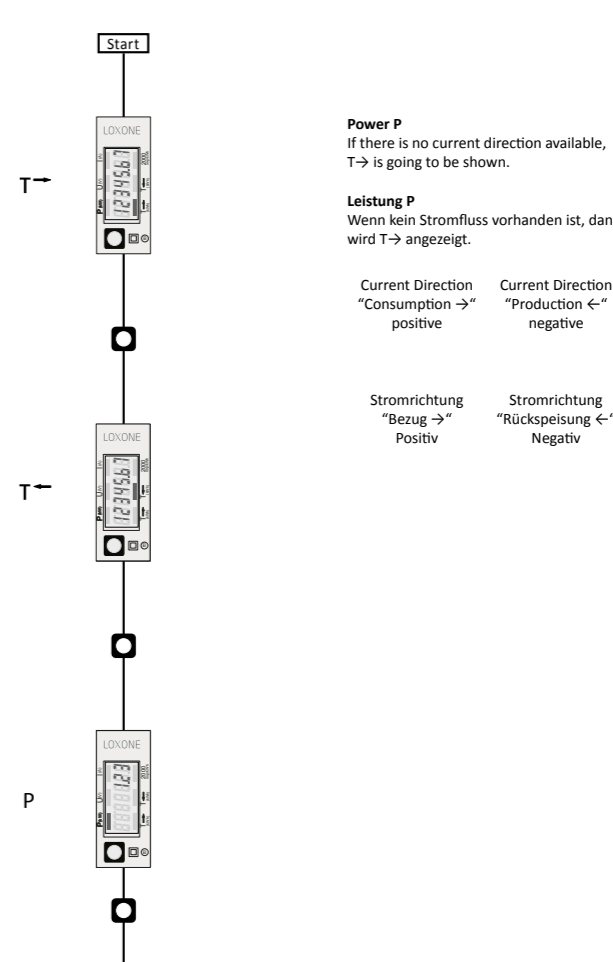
Start

LOXONE

T→

12345.67

LOXONE

T←

12345.67

LOXONE

P

1.23

Power P
If there is no current direction available, T→ is going to be shown.

Leistung P
Wenn kein Stromfluss vorhanden ist, dan wird T→ angezeigt.

Current Direction "Consumption →" positive

Current Direction "Production ←" negative

Stromrichtung "Bezug →" Positiv

Stromrichtung "Rückspeisung ←" Negativ